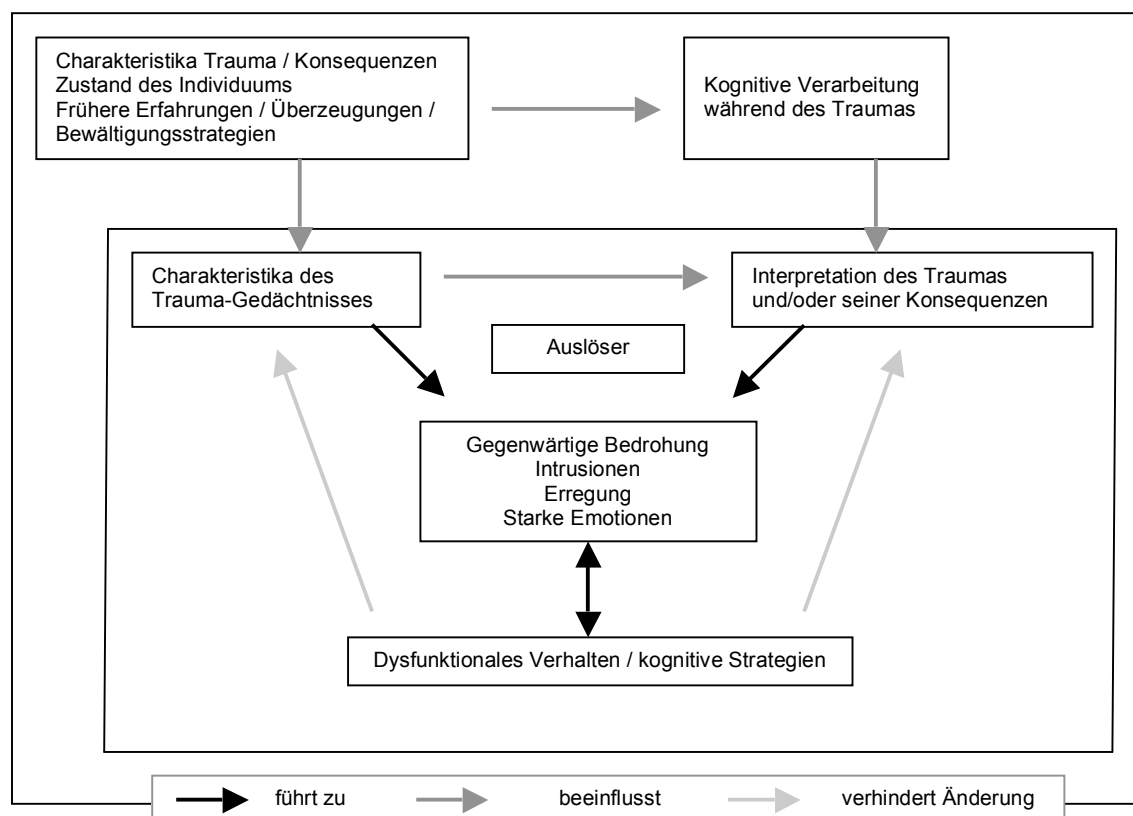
Charakteristika Trauma / Konsequenzen
Zustand des Individuums
Frühere Erfahrungen / Überzeugungen / Bewältigungsstrategien

Kognitive Verarbeitung während des Traumas

Charakteristika des Trauma-Gedächtnisses

Interpretation des Traumas und/oder seiner Konsequenzen

Auslöser

Gegenwärtige Bedrohung
Intrusionen
Erregung
Starke Emotionen

Dysfunktionales Verhalten / kognitive Strategien

führt zu
beeinflusst
verhindert Änderung